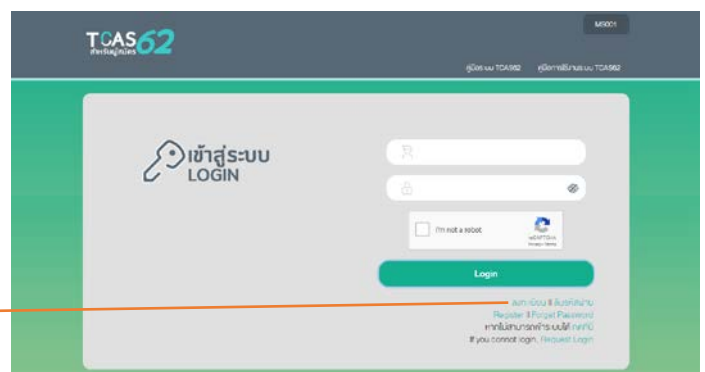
TCAS62
สำหรับผู้สมัคร

MS001

คู่มือระบบ TCAS62    คู่มือการใช้งานระบบ TCAS62

เข้าสู่ระบบ
LOGIN

I'm not a robot
reCAPTCHA
Privacy - Terms

Login

สมัครสมาชิก | ลืมรหัสผ่าน
Register | Forgot Password
หากไม่สามารถเข้าระบบได้ กดที่นี่
If you cannot login, Request Login